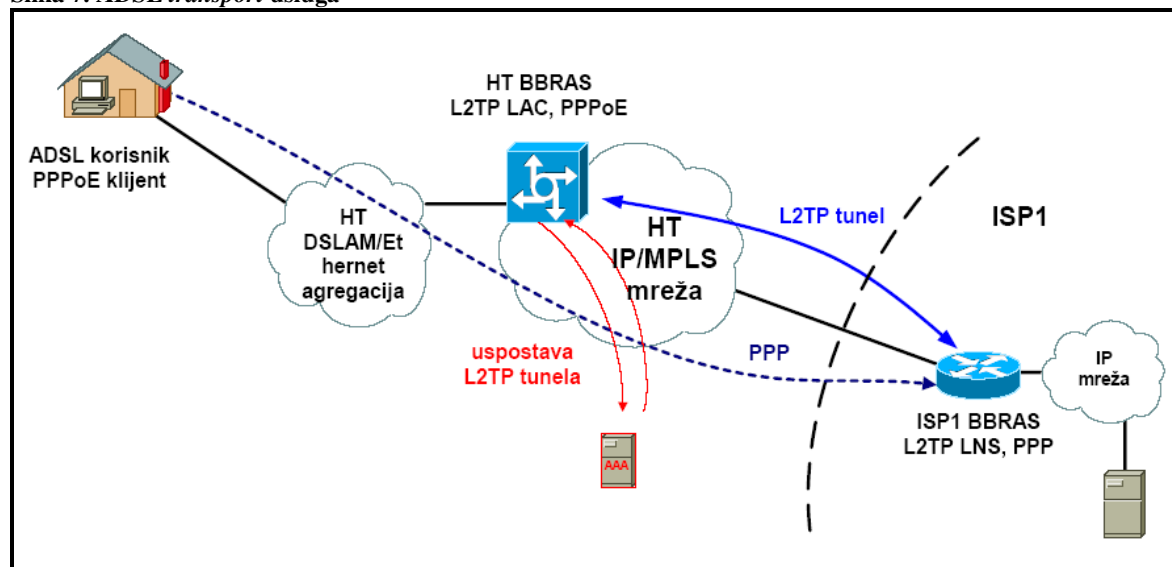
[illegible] ADSL transport usluga

HT BBRAS
L2TP LAC, PPPoE

ADSL korisnik
PPPoE klijent

HT
DSLAM/Et
hernet
agregacija

HT
IP/MPLS
mreža

L2TP tunel

ISP1

uspostava
L2TP tunela

PPP

AAA

IP
mreža

ISP1 BBRAS
L2TP LNS, PPP